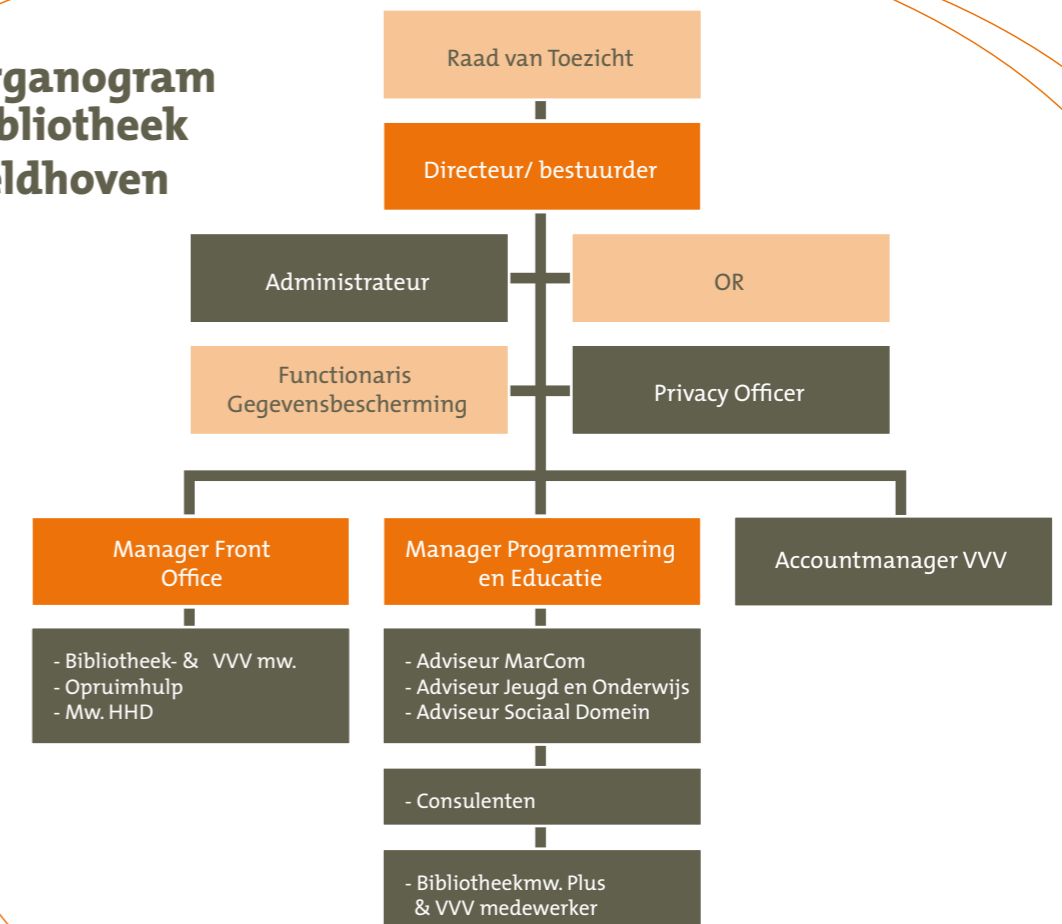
rganogram
bliotheek
eldhoven

Raad van Toezicht

Directeur/ bestuurder

Administrateur

OR

Functionaris Gegevensbescherming

Privacy Officer

Manager Front Office

Manager Programmering en Educatie

Accountmanager VVV

- Bibliotheek- & VVV mw.
- Opruimhulp
- Mw. HHD

- Adviseur MarCom
- Adviseur Jeugd en Onderwijs
- Adviseur Sociaal Domein

- Consulenten

- Bibliotheekmw. Plus
& VVV medewerker